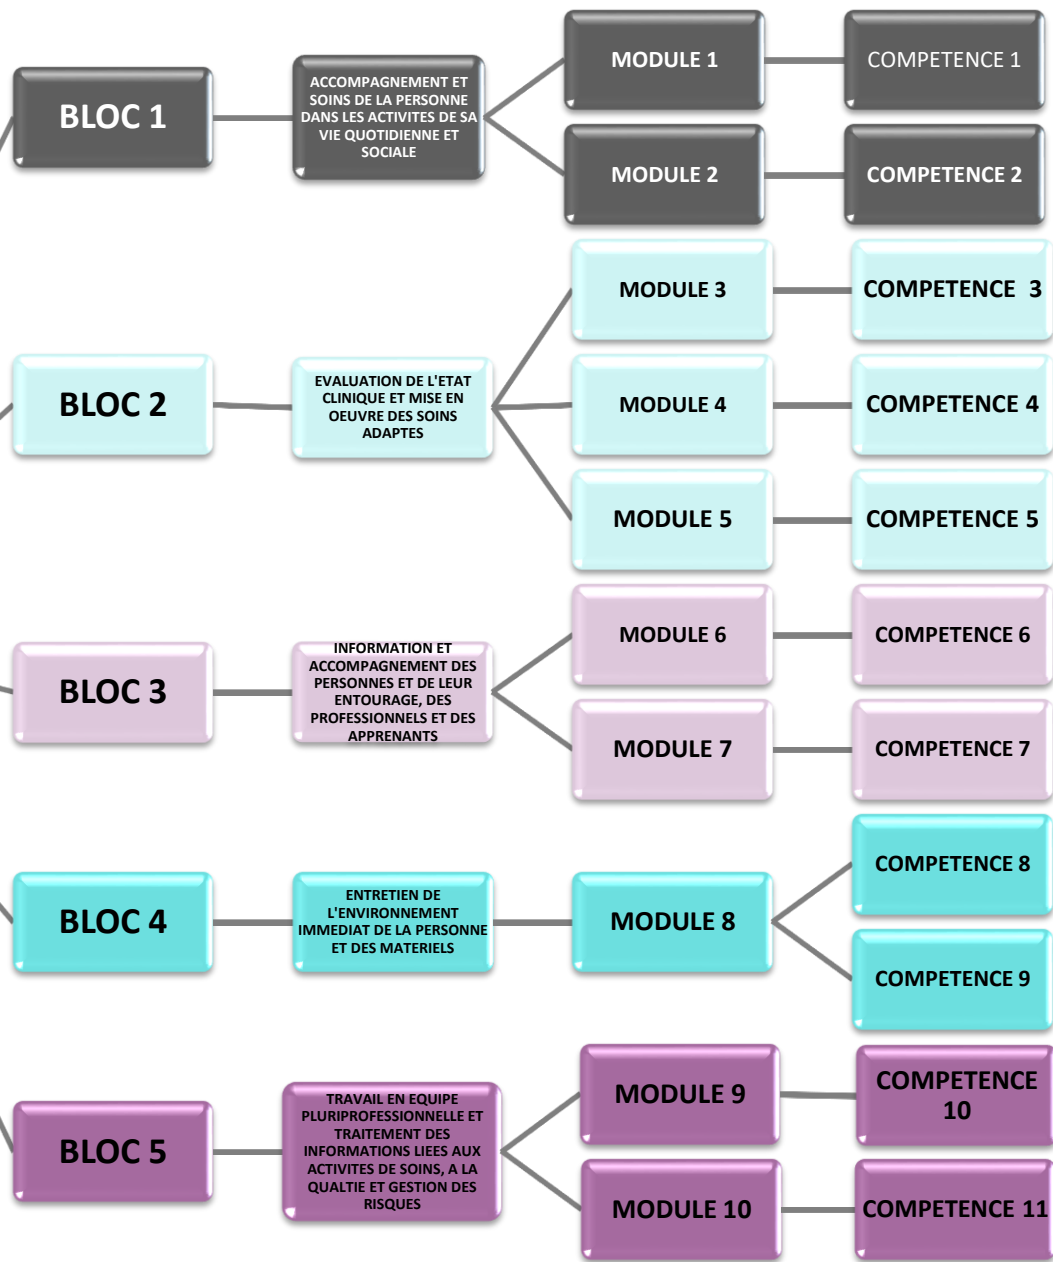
BLOC 1

ACCOMPAGNEMENT ET SOINS DE LA PERSONNE DANS LES ACTIVITES DE SA VIE QUOTIDIENNE ET SOCIALE

MODULE 1

COMPETENCE 1

MODULE 2

COMPETENCE 2

BLOC 2

EVALUATION DE L'ETAT CLINIQUE ET MISE EN OEUVRE DES SOINS ADAPTES

MODULE 3

COMPETENCE 3

MODULE 4

COMPETENCE 4

MODULE 5

COMPETENCE 5

BLOC 3

INFORMATION ET ACCOMPAGNEMENT DES PERSONNES ET DE LEUR ENTOURAGE, DES PROFESSIONNELS ET DES APPRENANTS

MODULE 6

COMPETENCE 6

MODULE 7

COMPETENCE 7

BLOC 4

ENTRETIEN DE L'ENVIRONNEMENT IMMEDIAT DE LA PERSONNE ET DES MATERIELS

MODULE 8

COMPETENCE 8

COMPETENCE 9

BLOC 5

TRAVAIL EN EQUIPE PLURIPROFESSIONNELLE ET TRAITEMENT DES INFORMATIONS LIEES AUX ACTIVITES DE SOINS, A LA QUALTIE ET GESTION DES RISQUES

MODULE 9

COMPETENCE 10

MODULE 10

COMPETENCE 11